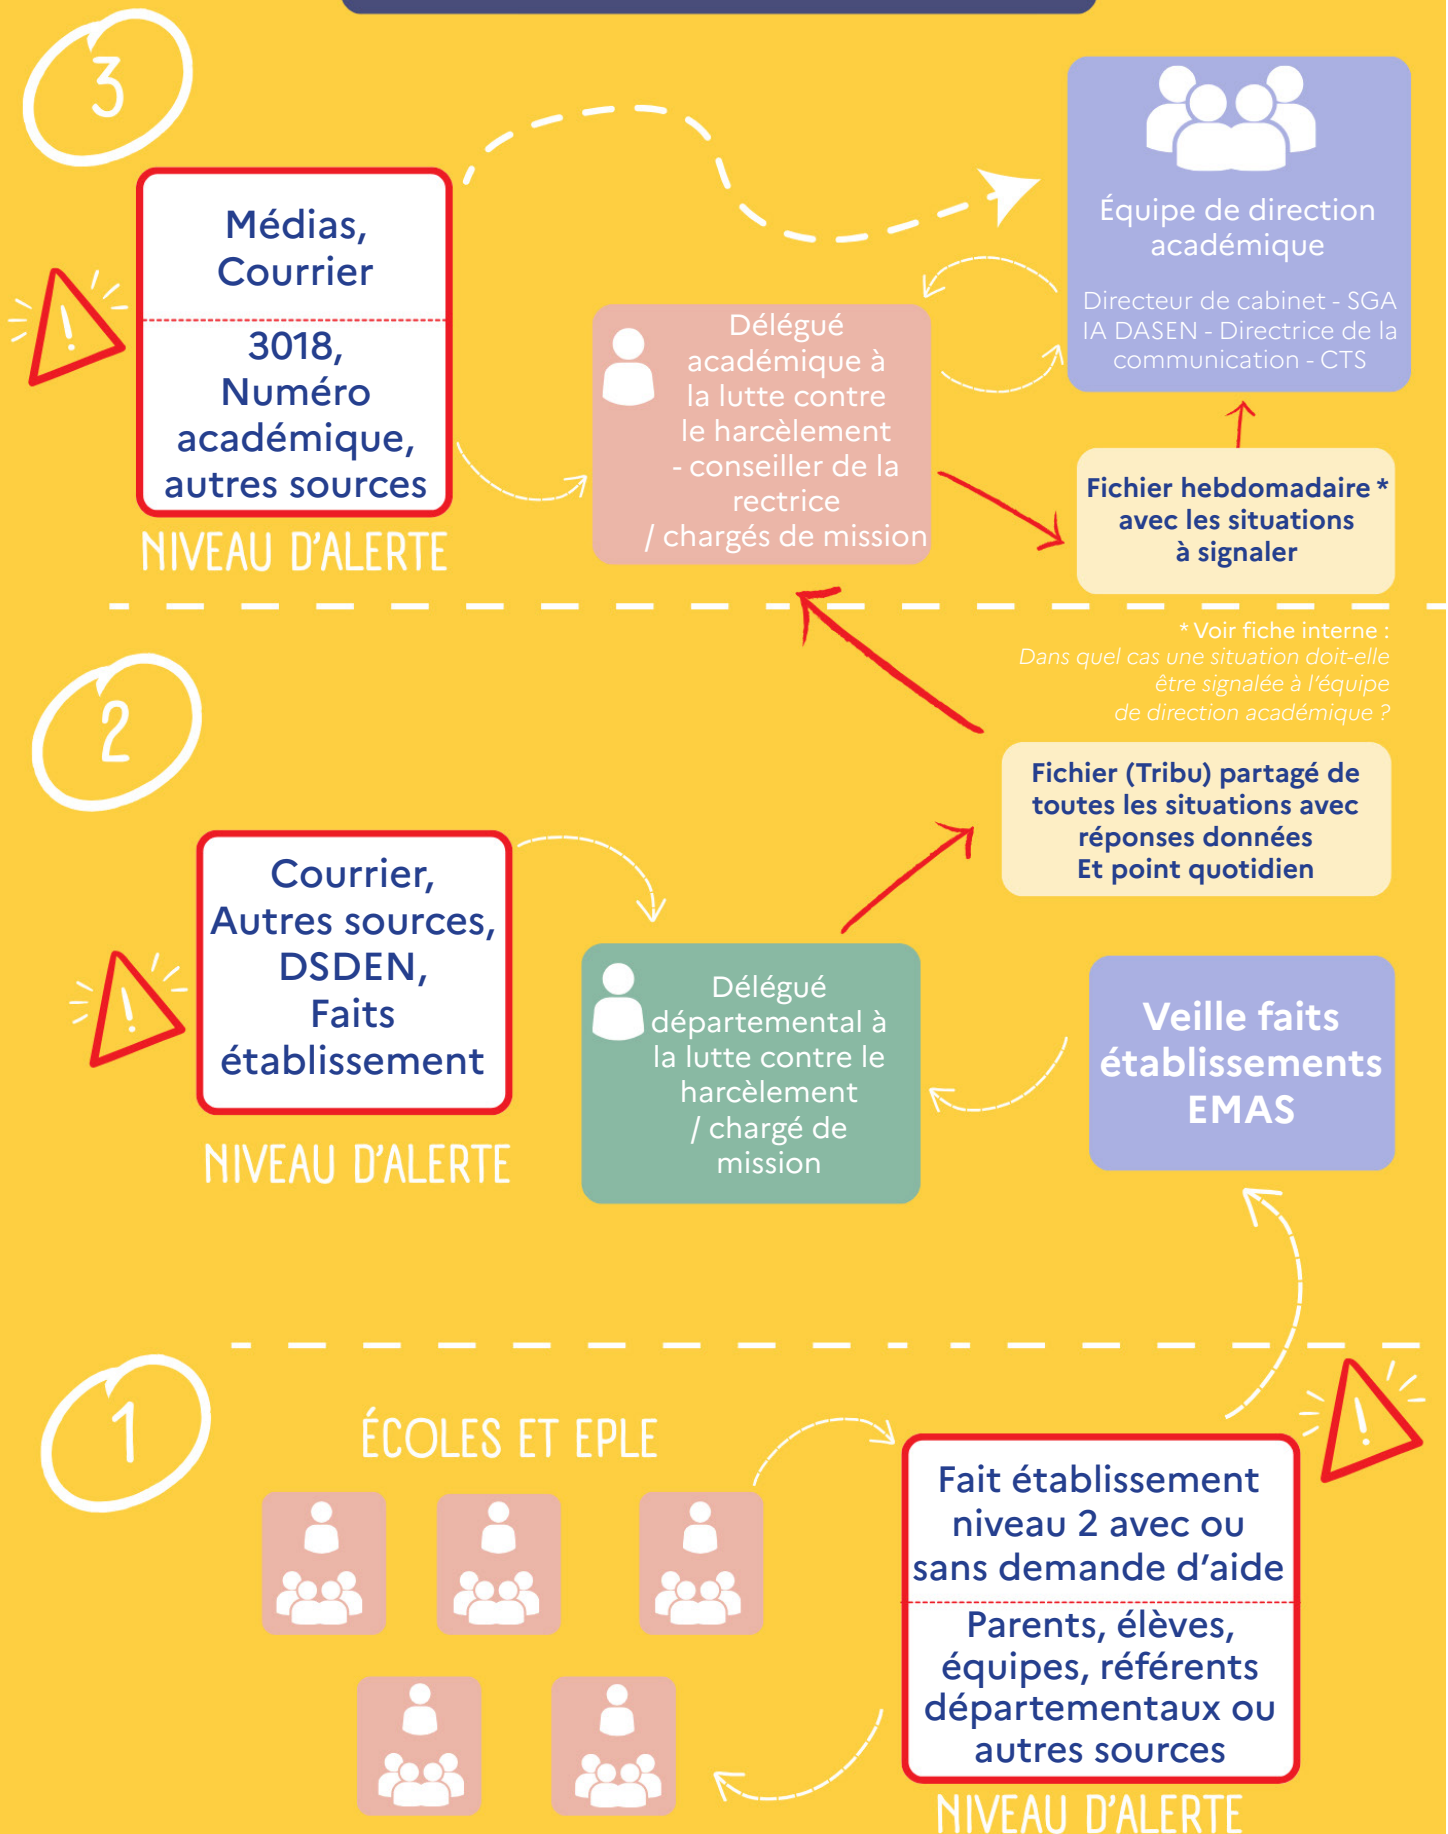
3

Médias, Courrier

3018, Numéro académique, autres sources

NIVEAU D'ALERTE

Délégué académique à la lutte contre le harcèlement - conseiller de la rectrice / chargés de mission

Équipe de direction académique

Directeur de cabinet - SGA IA DASEN - Directrice de la communication - CTS

Fichier hebdomadaire * avec les situations à signaler

* Voir fiche interne : Dans quel cas une situation doit-elle être signalée à l'équipe de direction académique ?

2

Fichier (Tribu) partagé de toutes les situations avec réponses données Et point quotidien

Courrier, Autres sources, DSDEN, Faits établissement

NIVEAU D'ALERTE

Délégué départemental à la lutte contre le harcèlement / chargé de mission

Veille faits établissements EMAS

1

ÉCOLES ET EPLE

Fait établissement niveau 2 avec ou sans demande d'aide

Parents, élèves, équipes, référents départementaux ou autres sources

NIVEAU D'ALERTE